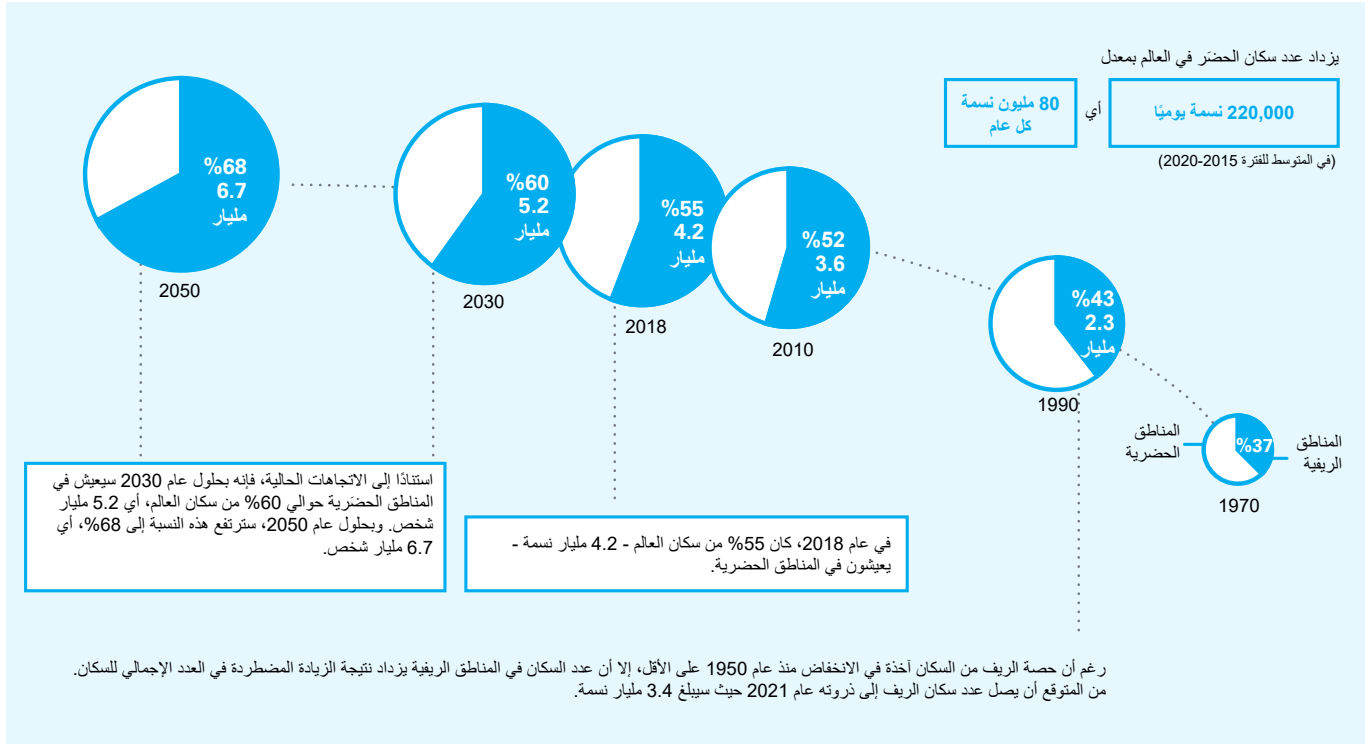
يزداد عدد سكان الحضَر في العالم بمعدل

220,000 نسمة يوميًا

أي

80 مليون نسمة كل عام

(في المتوسط للفترة 2015-2020)

%68
6.7
مليار

2050

%60
5.2
مليار

2030

%55
4.2
مليار

2018

%52
3.6
مليار

2010

%43
2.3
مليار

1990

المناطق الحضرية

%37

المناطق الريفية

1970

استنادًا إلى الاتجاهات الحالية، فإنه بحلول عام 2030 سيعيش في المناطق الحضَرية حوالي 60% من سكان العالم، أي 5.2 مليار شخص. وبحلول عام 2050، سترتفع هذه النسبة إلى 68%، أي 6.7 مليار شخص.

في عام 2018، كان 55% من سكان العالم - 4.2 مليار نسمة - يعيشون في المناطق الحضرية.

رغم أن حصة الريف من السكان آخذة في الانخفاض منذ عام 1950 على الأقل، إلا أن عدد السكان في المناطق الريفية يزداد نتيجة الزيادة المضطردة في العدد الإجمالي للسكان. من المتوقع أن يصل عدد سكان الريف إلى ذروته عام 2021 حيث سيبلغ 3.4 مليار نسمة.